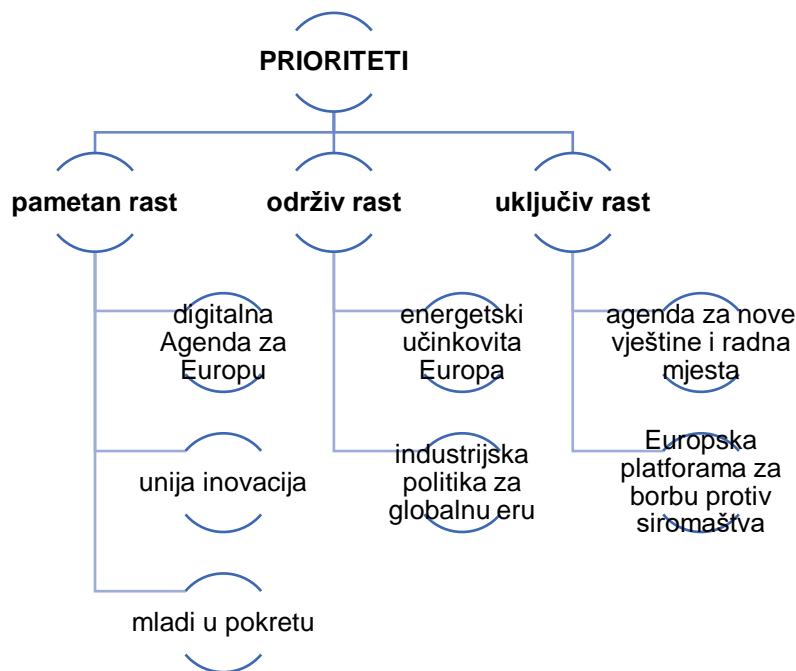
PRIORITETI

pametan rast

održiv rast

uključiv rast

digitalna Agenda za Europu

unija inovacija

mladi u pokretu

energetski učinkovita Europa

industrijska politika za globalnu eru

agenda za nove vještine i radna mjesta

Europska platforama za borbu protiv siromaštva